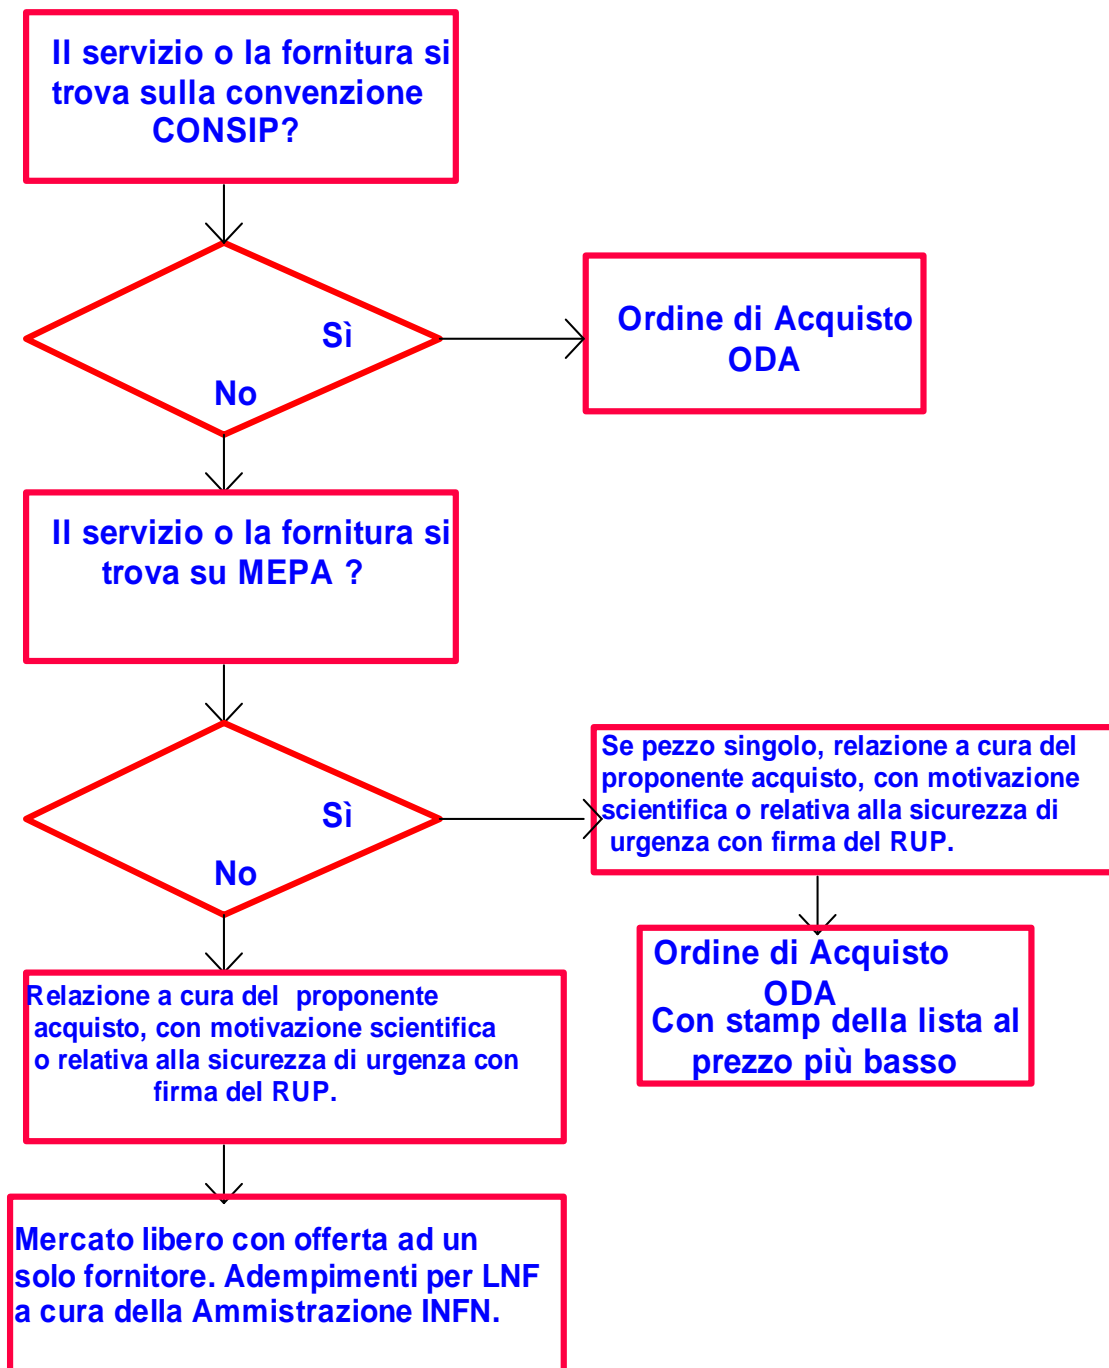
Il servizio o la fornitura si trova sulla convenzione CONSIP?

Sì

No

Ordine di Acquisto ODA

Il servizio o la fornitura si trova su MEPA ?

Sì

No

Se pezzo singolo, relazione a cura del proponente acquisto, con motivazione scientifica o relativa alla sicurezza di urgenza con firma del RUP.

Ordine di Acquisto ODA
Con stamp della lista al prezzo più basso

Relazione a cura del proponente acquisto, con motivazione scientifica o relativa alla sicurezza di urgenza con firma del RUP.

Mercato libero con offerta ad un solo fornitore. Adempimenti per LNF a cura della Ammistrazione INFN.